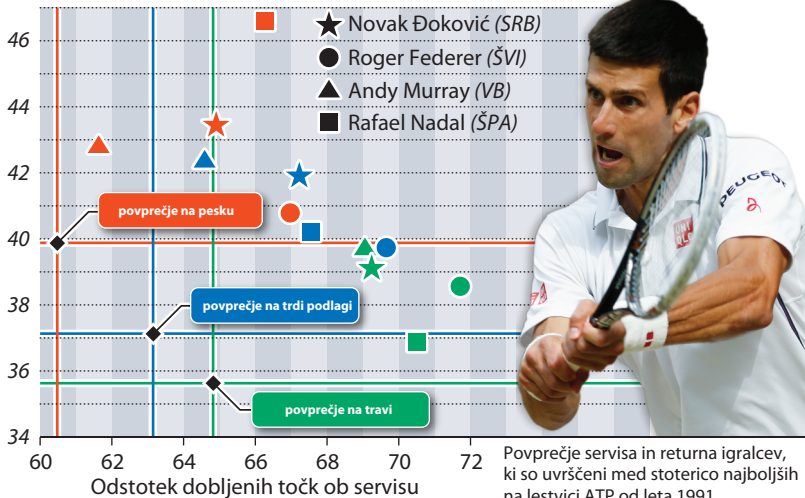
46
44
42
40
38
36
34
60
62
64
66
68
70
72
Novak Đoković (SRB)
Roger Federer (ŠVI)
Andy Murray (VB)
Rafael Nadal (ŠPA)
povprečje na pesku
povprečje na trdi podlagi
povprečje na travi
PEUGEOT
UNIQLO
Odstotek dobljenih točk ob servisu
Povprečje servisa in returna igralcev, ki so uvrščeni med stoterico najboljših na lestvici ATP od leta 1991